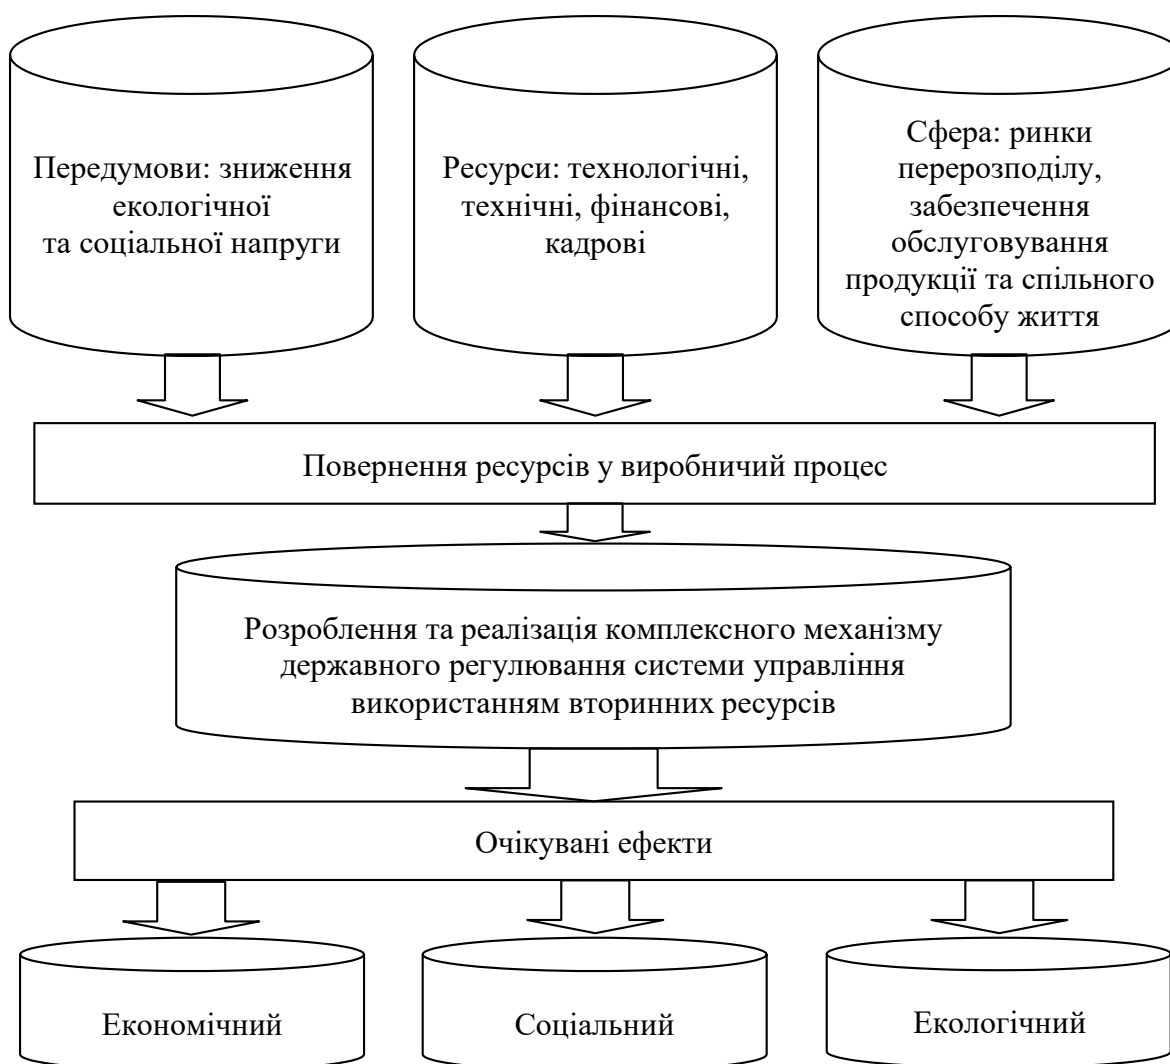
Передумови: зниження екологічної та соціальної напруги

Ресурси: технологічні, технічні, фінансові, кадрові

Сфера: ринки перерозподілу, забезпечення обслуговування продукції та спільного способу життя

Повернення ресурсів у виробничий процес

Розроблення та реалізація комплексного механізму державного регулювання системи управління використанням вторинних ресурсів

Очікувані ефекти

Економічний

Соціальний

Екологічний